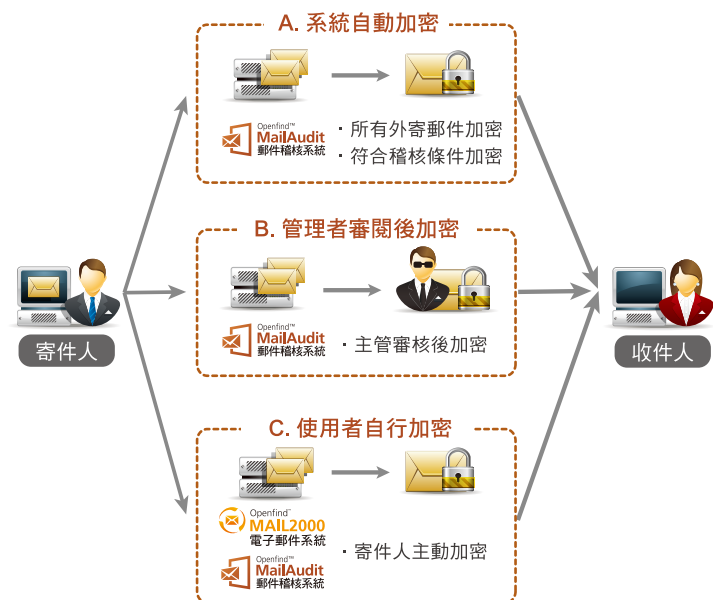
A. 系統自動加密

Openfind™ MailAudit 郵件稽核系統

・所有外寄郵件加密
・符合稽核條件加密

B. 管理者審閱後加密

Openfind™ MailAudit 郵件稽核系統

・主管審核後加密

寄件人

收件人

C. 使用者自行加密

Openfind™ MAIL2000 電子郵件系統

Openfind™ MailAudit 郵件稽核系統

・寄件人主動加密